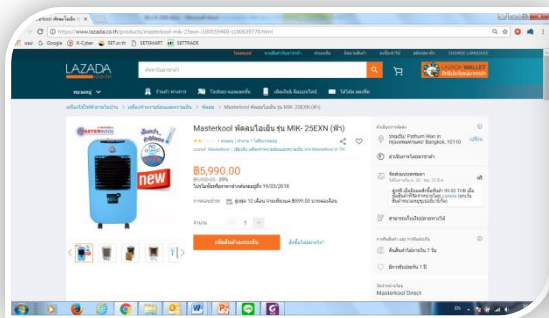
Masterkool พัดลมไอเย็น ×

https://www.lazada.co.th/products/masterkool-mik-25exn-i100559460-s100639776.html

LAZADA

LAZADA WALLET

Masterkool พัดลมไอเย็น รุ่น MIK- 25EXN (ฟ้า)

฿5,990.00

new

MASTERKOOL

Masterkool Direct

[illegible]